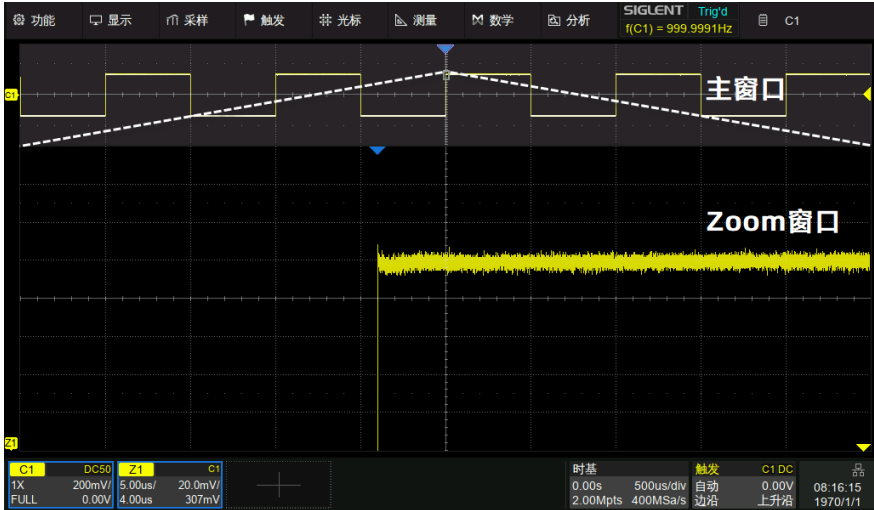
功能 显示 采样 触发 光标 测量 数学 分析 SIGLENT Trig'd f(C1) = 999.9991Hz C1

C1

主窗口

Zoom窗口

Z1

C1 DC50
1X 200mV/
FULL 0.00V

Z1 C1
5.00us/ 20.0mV/
4.00us 307mV

时基
0.00s 500us/div
2.00Mpts 400MSa/s

触发 C1 DC
自动 0.00V
边沿 上升沿

08:16:15
1970/1/1